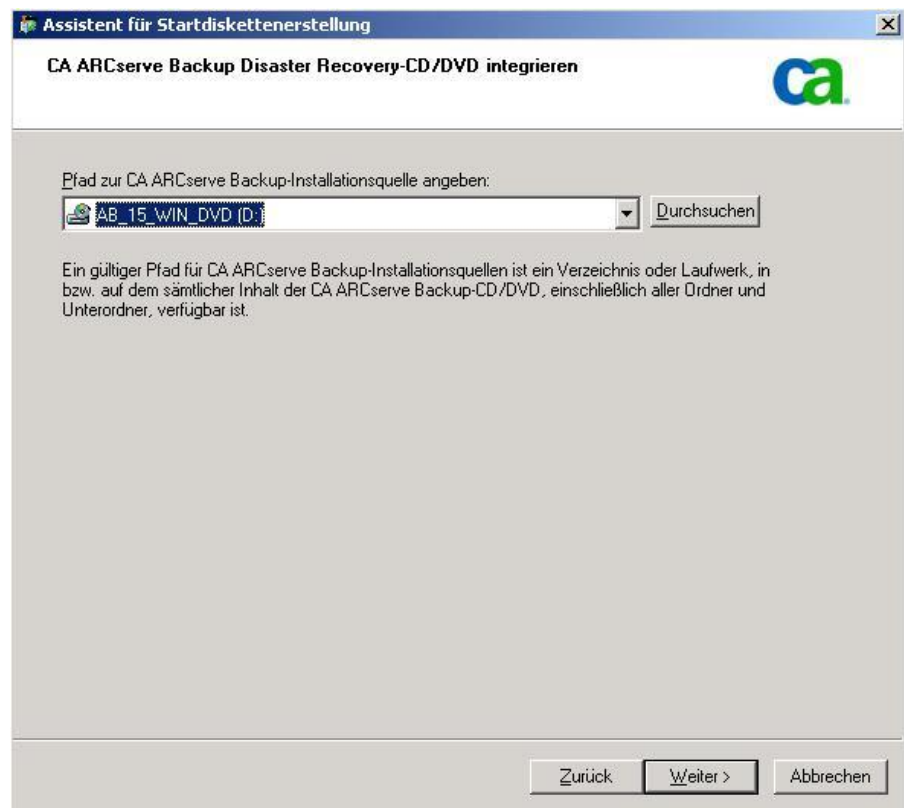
Assistent für Startdiskettenerstellung

CA ARCserve Backup Disaster Recovery-CD/DVD integrieren

ca

Pfad zur CA ARCserve Backup-Installationsquelle angeben:

AB_15_WIN_DVD (D:)

Durchsuchen

Ein gültiger Pfad für CA ARCserve Backup-Installationsquellen ist ein Verzeichnis oder Laufwerk, in bzw. auf dem sämtlicher Inhalt der CA ARCserve Backup-CD/DVD, einschließlich aller Ordner und Unterordner, verfügbar ist.

Zurück

Weiter >

Abbrechen